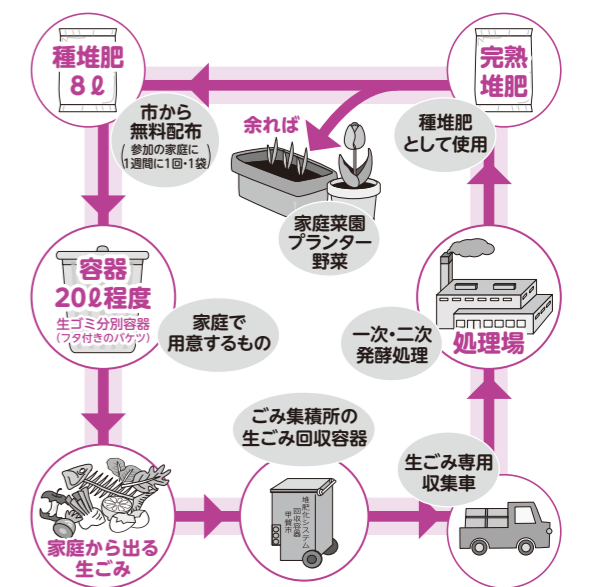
種堆肥
8ℓ

市から
無料配布
（参加の家庭に
1週間に1回・1袋）

余れば

完熟
堆肥

種堆肥
として使用

家庭菜園
プランター
野菜

容器
20ℓ程度
生ゴミ分別容器
（フタ付きのバケツ）

家庭で
用意するもの

一次・二次
発酵処理

処理場

ごみ集積所の
生ごみ回収容器

堆肥化システム
回収容器
甲賀市

生ごみ専用
収集車

家庭から出る
生ごみ